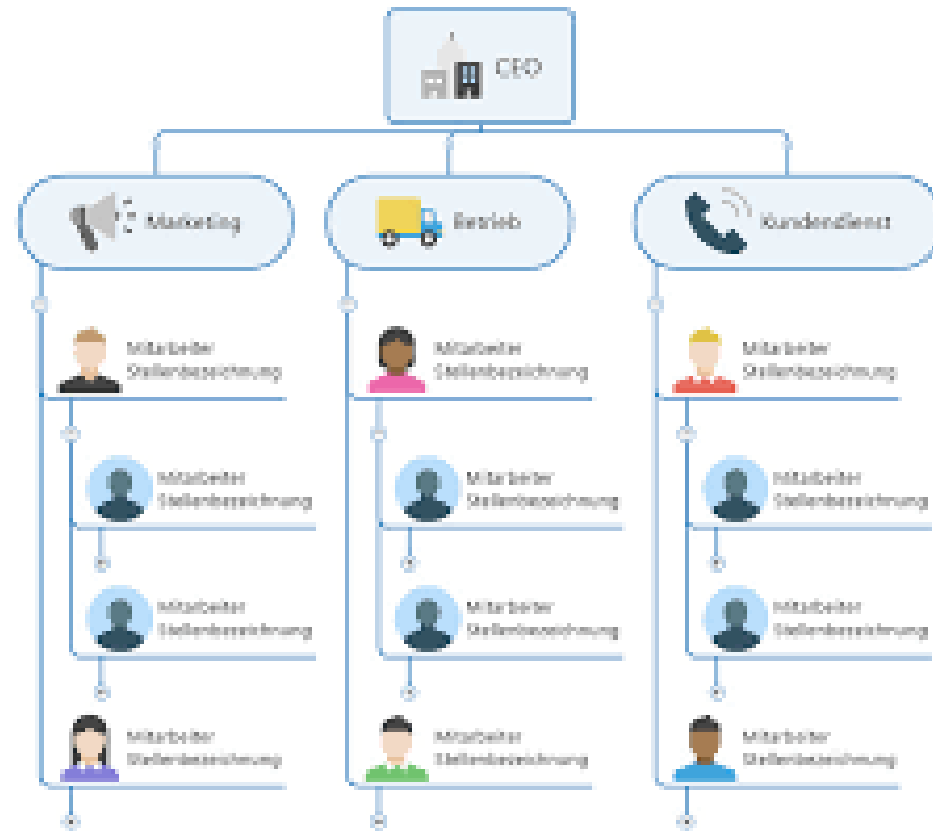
CEO

Marketing

Mitarbeiter
Stellenbezeichnung

Mitarbeiter
Stellenbezeichnung

Mitarbeiter
Stellenbezeichnung

Mitarbeiter
Stellenbezeichnung

Betrieb

Mitarbeiter
Stellenbezeichnung

Mitarbeiter
Stellenbezeichnung

Mitarbeiter
Stellenbezeichnung

Mitarbeiter
Stellenbezeichnung

Kundendienst

Mitarbeiter
Stellenbezeichnung

Mitarbeiter
Stellenbezeichnung

Mitarbeiter
Stellenbezeichnung

Mitarbeiter
Stellenbezeichnung